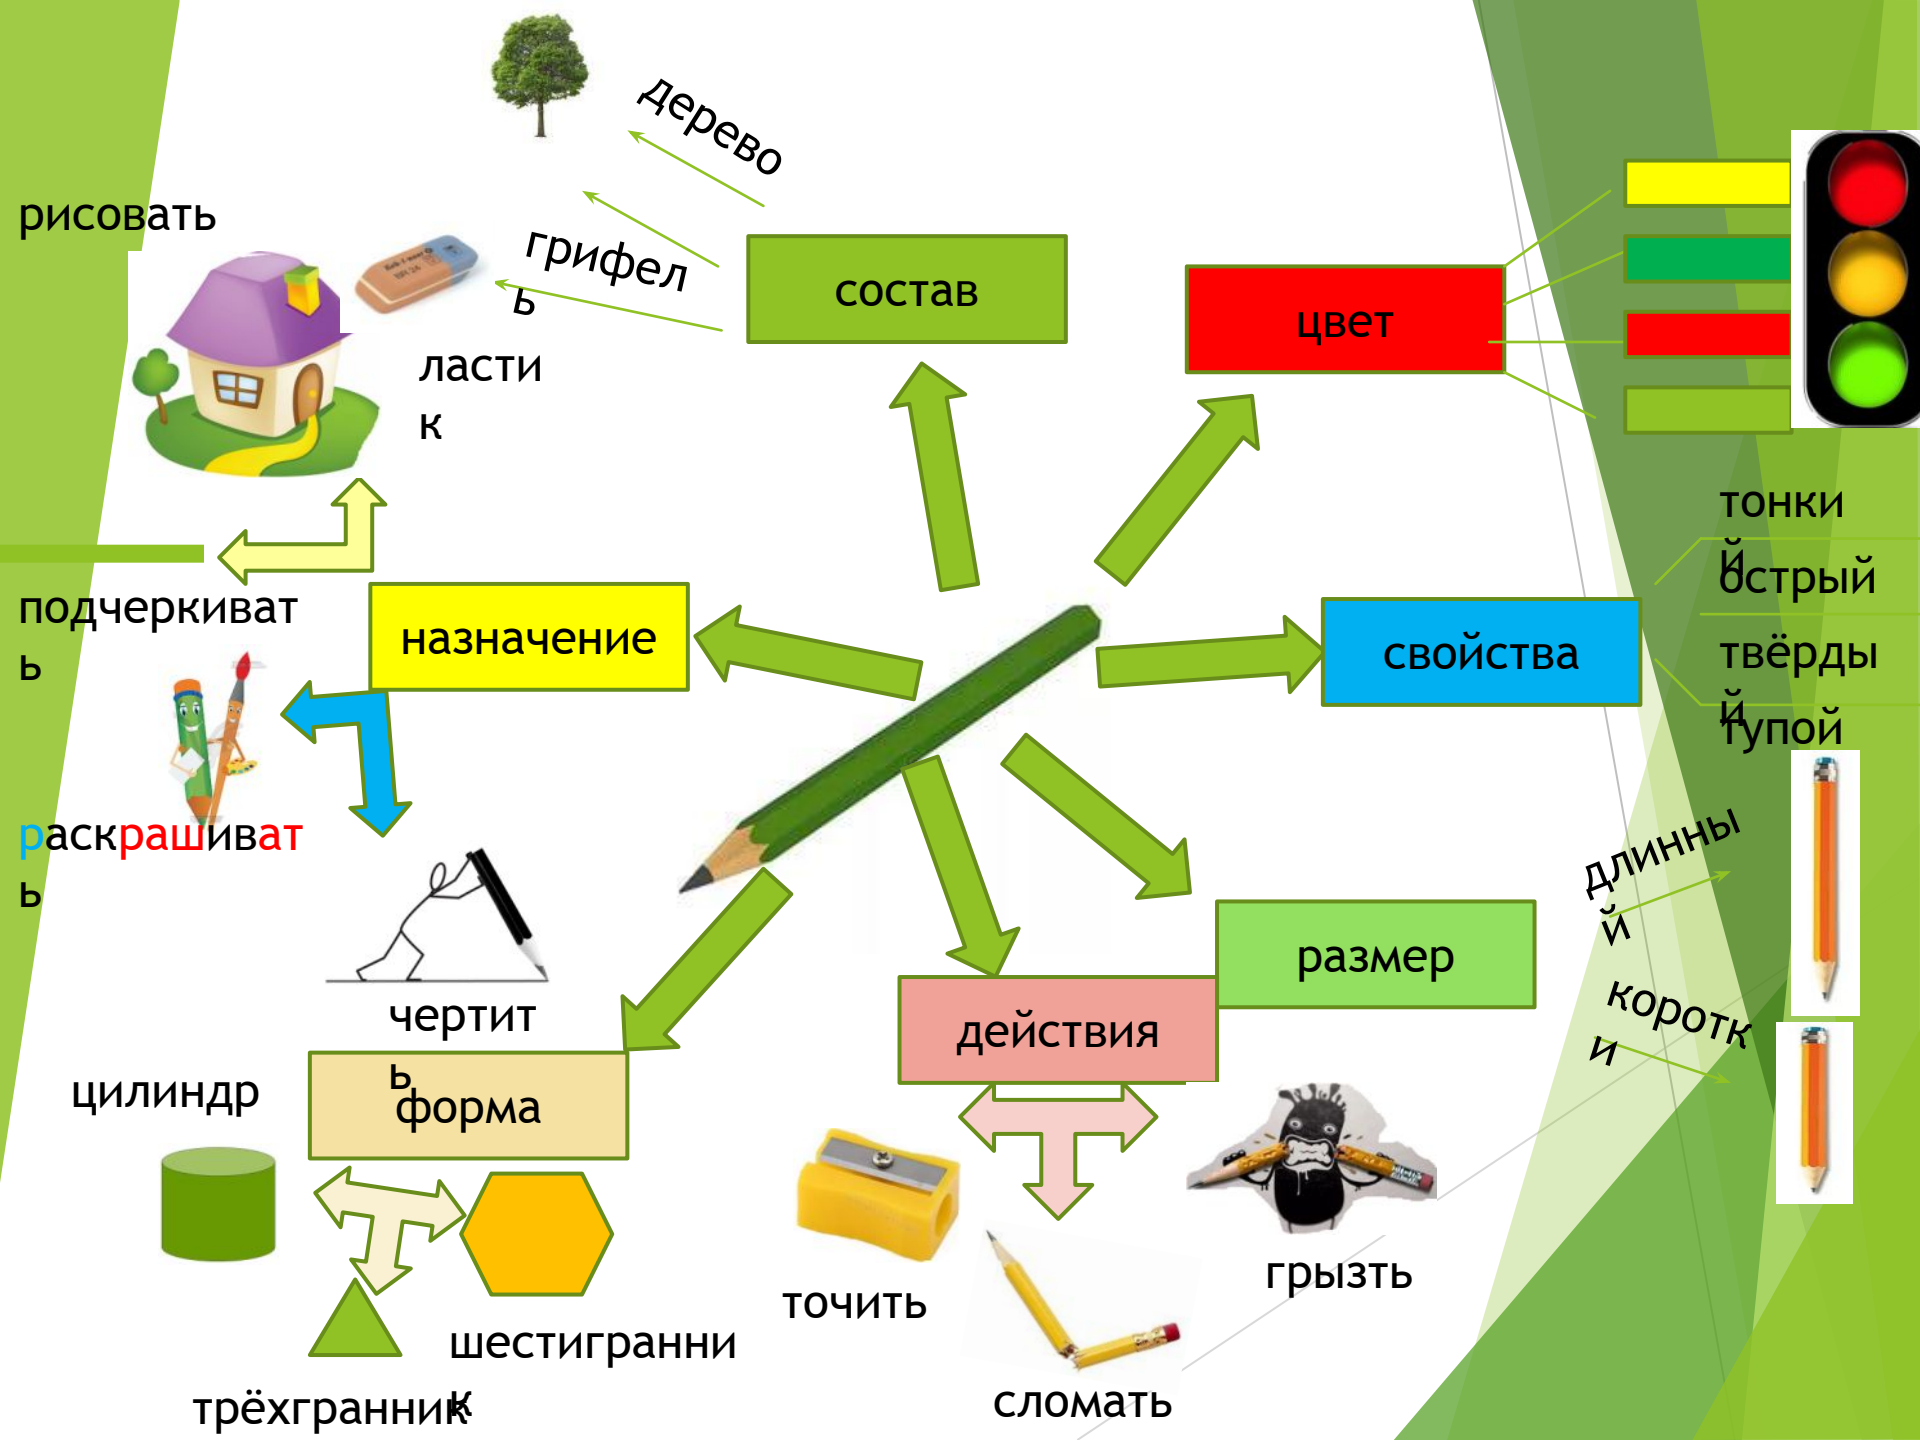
рисовать

дерево

грифель

ластик

состав

цвет

тонкий

острый

твёрдый

тупой

подчеркивать

назначение

свойства

раскрашивать

длинный

короткий

чертить

размер

действия

цилиндр

форма

точить

грызть

шестигранник

трёхгранник

сломать